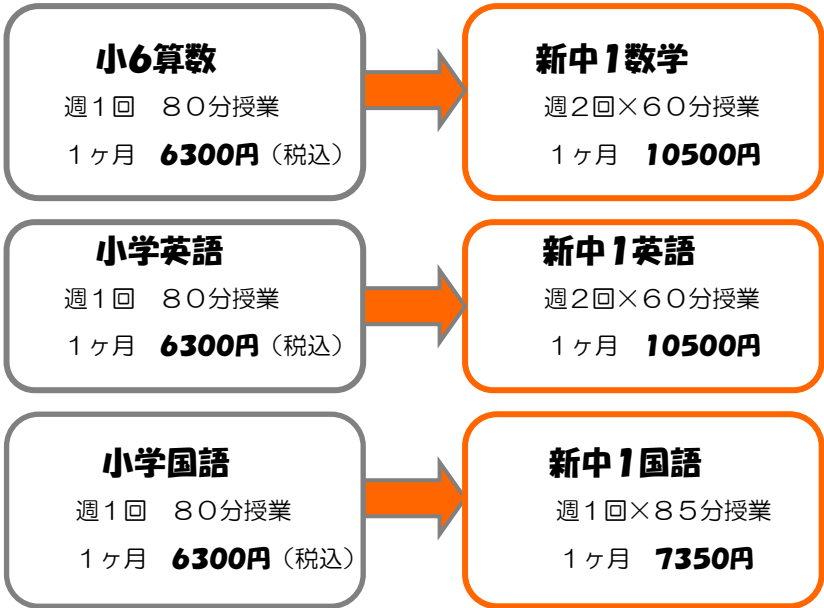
小6算数

週１回　８０分授業

１ヶ月　**6300円**（税込）

新中1数学

週２回×６０分授業

１ヶ月　**10500円**

小学英語

週１回　８０分授業

１ヶ月　**6300円**（税込）

新中1英語

週２回×６０分授業

１ヶ月　**10500円**

小学国語

週１回　８０分授業

１ヶ月　**6300円**（税込）

新中1国語

週１回×８５分授業

１ヶ月　**7350円**